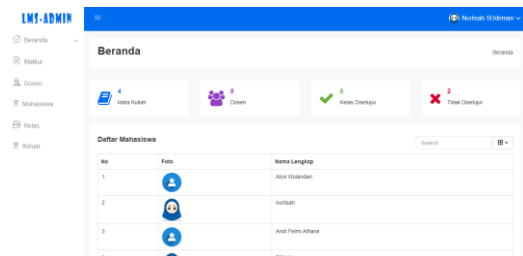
LMS-ADMIN

≡

Nurhsah Sudirman

Beranda

Matkul

Dosen

Mahasiswa

Kelas

Keluar

Beranda

Beranda

4
Mata Kuliah

8
Dosen

6
Kelas Disetujui

2
Tidak Disetujui

Daftar Mahasiswa

Search

| No | Foto | Nama Lengkap |
|---|---|---|
| 1 | | Alya Wulandari |
| 2 | | nurhsah |
| 3 | | Andi Felmi Alfiana |
| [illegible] | | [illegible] |